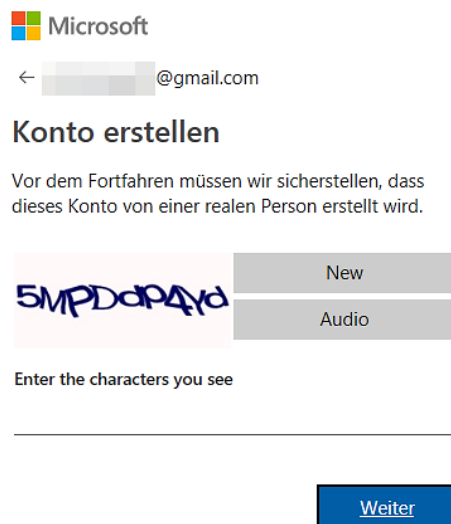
Microsoft

← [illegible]@gmail.com

Konto erstellen

Vor dem Fortfahren müssen wir sicherstellen, dass dieses Konto von einer realen Person erstellt wird.

5MPDdP4Yd

New

Audio

Enter the characters you see

Weiter